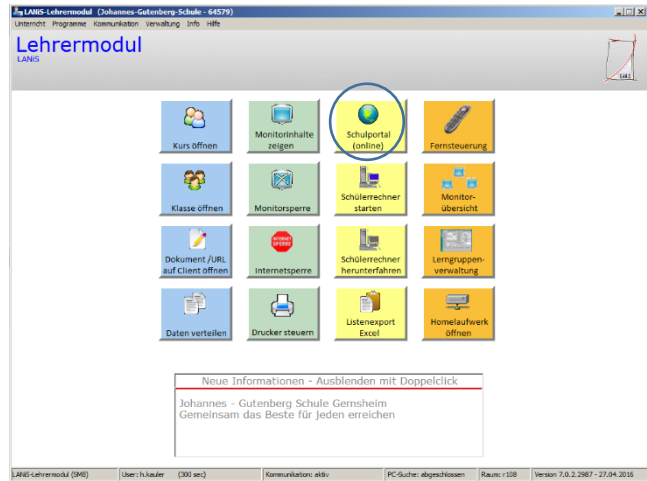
LANiS-Lehrermodul (Johannes-Gutenberg-Schule - 64579)

Unterricht Programme Kommunikation Verwaltung Info Hilfe

Lehrermodul
LANiS

Kurs öffnen

Monitorinhalte zeigen

Schulportal (online)

Fernsteuerung

Klasse öffnen

Monitorsperre

Schülerrechner starten

Monitorübersicht

Dokument /URL auf Client öffnen

INTERNET SPERRE

Internetsperre

Schülerrechner herunterfahren

Lerngruppenverwaltung

Daten verteilen

Drucker steuern

Listenexport Excel

Homelaufwerk öffnen

Neue Informationen - Ausblenden mit Doppelclick

Johannes - Gutenberg Schule Gernsheim
Gemeinsam das Beste für jeden erreichen

LANiS-Lehrermodul (SMB) | User: h.kauler | (300 sec) | Kommunikation: aktiv | PC-Suche: abgeschlossen | Raum: r108 | Version 7.0.2.2987 - 27.04.2016